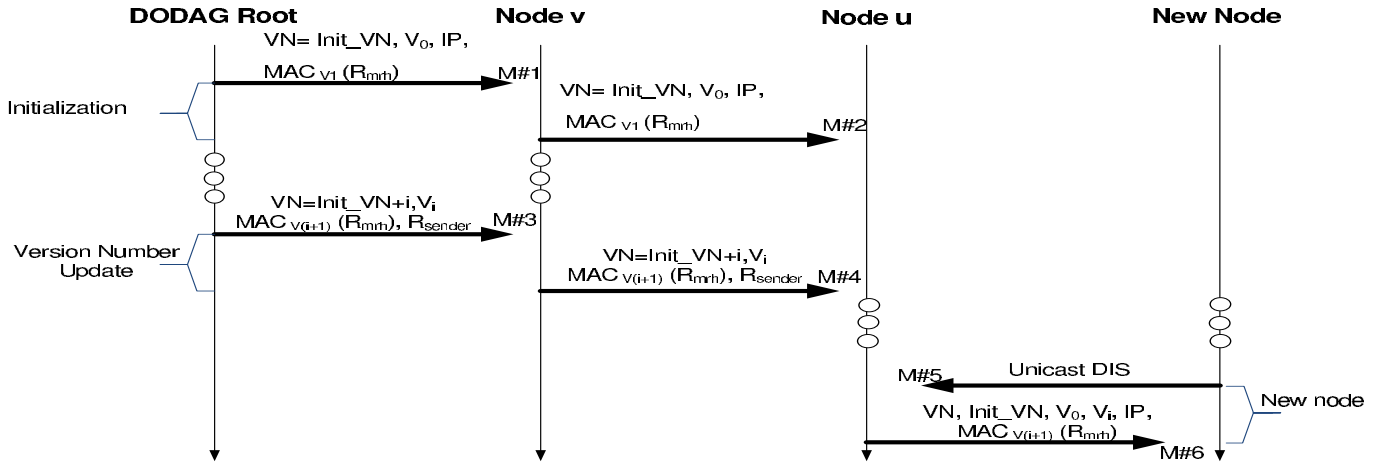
DODAG Root

Node v

Node u

New Node

VN= Init_VN, $V_0$, IP,

MAC $_{V1}$ ($R_{mrh}$)

M#1

Initialization

VN= Init_VN, $V_0$, IP,

MAC $_{V1}$ ($R_{mrh}$)

M#2

VN=Init_VN+i,$V_i$

MAC $_{V(i+1)}$ ($R_{mrh}$), $R_{sender}$

M#3

Version Number Update

VN=Init_VN+i,$V_i$

MAC $_{V(i+1)}$ ($R_{mrh}$), $R_{sender}$

M#4

M#5

Unicast DIS

New node

VN, Init_VN, $V_0$, $V_i$, IP,

MAC $_{V(i+1)}$ ($R_{mrh}$)

M#6